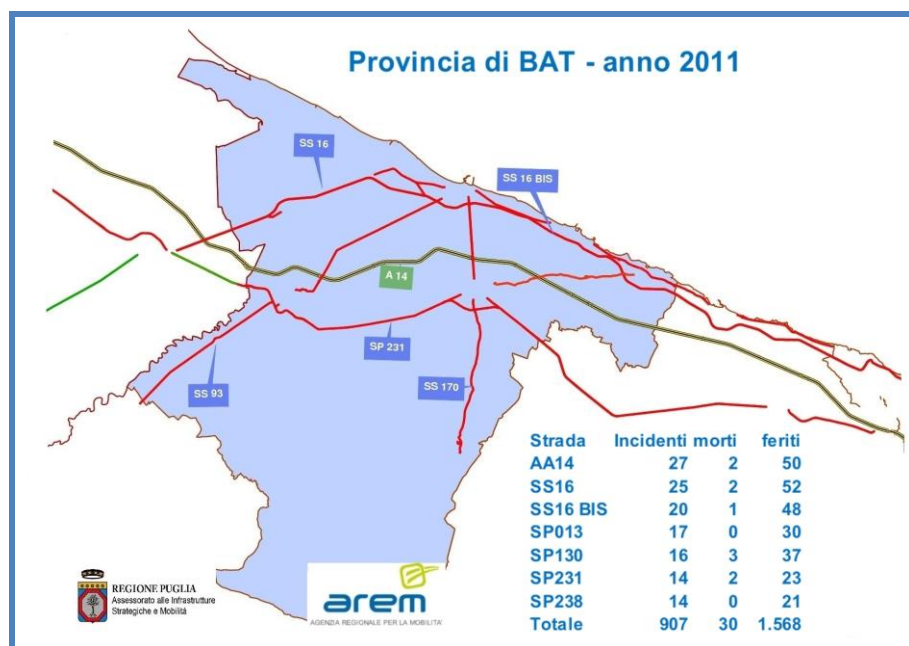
Provincia di BAT - anno 2011

SS 16

SS 16 BIS

A 14

SP 231

SS 93

SS 170

| Strada | Incidenti | morti | feriti |
|---|---|---|---|
| AA14 | 27 | 2 | 50 |
| SS16 | 25 | 2 | 52 |
| SS16 BIS | 20 | 1 | 48 |
| SP013 | 17 | 0 | 30 |
| SP130 | 16 | 3 | 37 |
| SP231 | 14 | 2 | 23 |
| SP238 | 14 | 0 | 21 |
| Totale | 907 | 30 | 1.568 |

REGIONE PUGLIA
Assessorato alle Infrastrutture Strategiche e Mobilità

arem
AGENZIA REGIONALE PER LA MOBILITA'